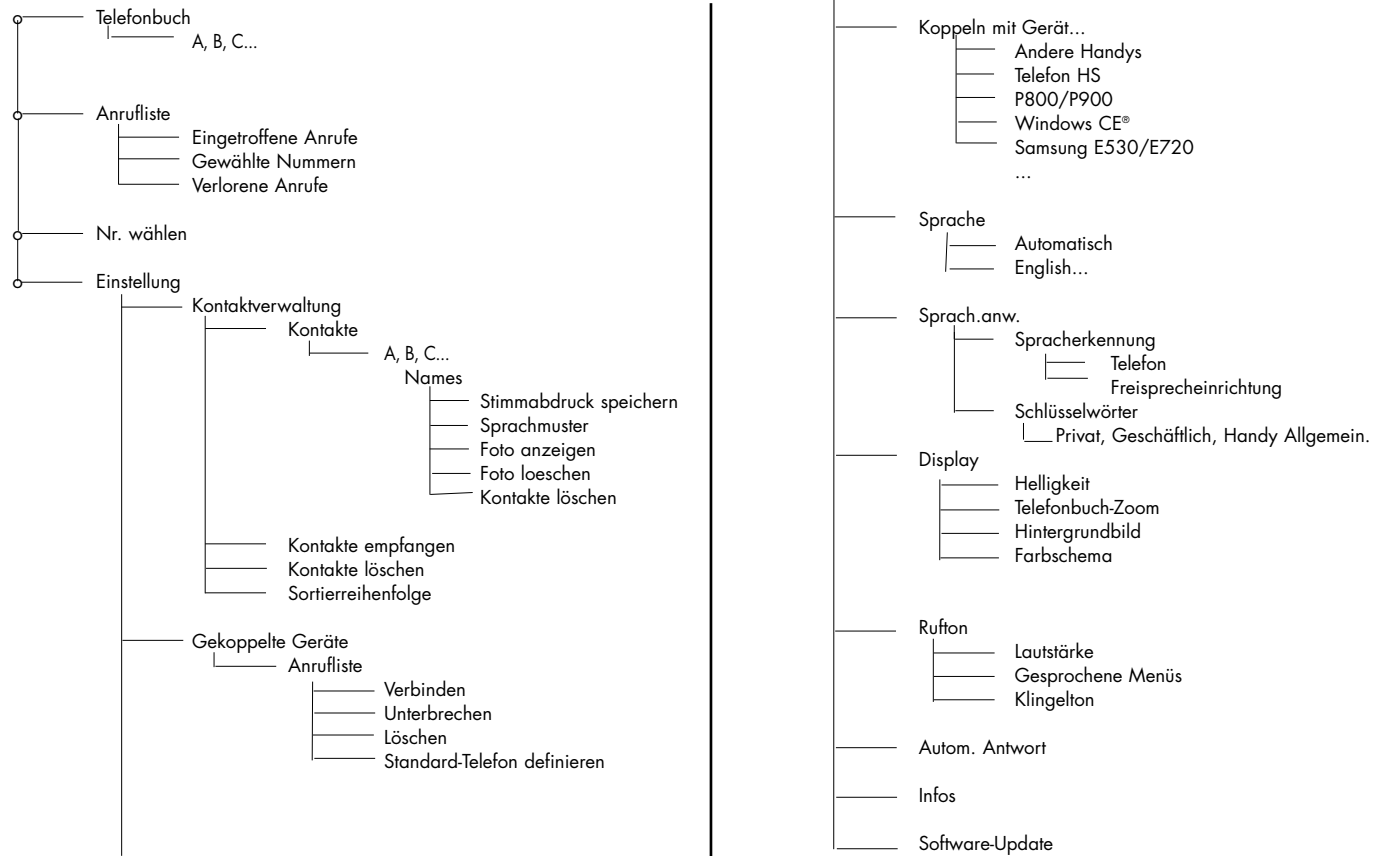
Telefonbuch
A, B, C...

Anrufliste
Eingetroffene Anrufe
Gewählte Nummern
Verlorene Anrufe

Nr. wählen

Einstellung
Kontaktverwaltung
Kontakte
A, B, C...
Names
Stimmabdruck speichern
Sprachmuster
Foto anzeigen
Foto loeschen
Kontakte löschen

Kontakte empfangen
Kontakte löschen
Sortierreihenfolge

Gekoppelte Geräte
Anrufliste
Verbinden
Unterbrechen
Löschen
Standard-Telefon definieren

Koppeln mit Gerät...
Andere Handys
Telefon HS
P800/P900
Windows CE®
Samsung E530/E720
...

Sprache
Automatisch
English...

Sprach.anw.
Spracherkennung
Telefon
Freisprecheinrichtung
Schlüsselwörter
Privat, Geschäftlich, Handy Allgemein.

Display
Helligkeit
Telefonbuch-Zoom
Hintergrundbild
Farbschema

Rufton
Lautstärke
Gesprochene Menüs
Klingelton

Autom. Antwort

Infos

Software-Update